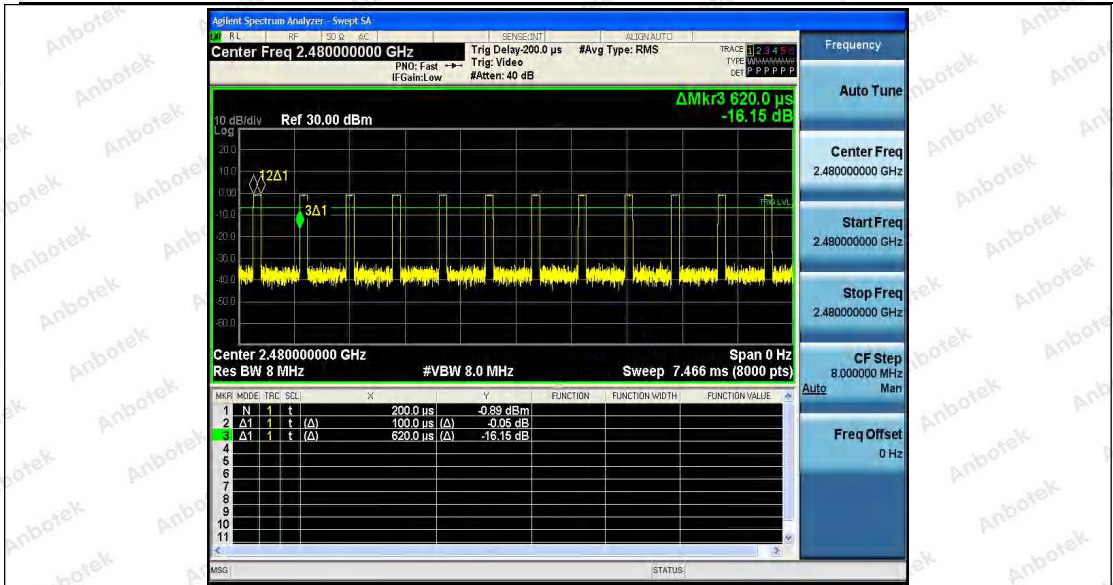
Agilent Spectrum Analyzer - Swept SA
RL RF 50 Ω AC SENSE:INT ALIGN AUTO
Center Freq 2.480000000 GHz
PNO: Fast IFGain:Low
Trig Delay-200.0 µs Trig: Video #Atten: 40 dB
#Avg Type: RMS
TRACE 1 2 3 4 5 6 TYPE WWWWWW DET P P P P P P

ΔMkr3 620.0 µs
-16.15 dB
10 dB/div Ref 30.00 dBm
Log
20.0
10.0
0.00
-10.0
-20.0
-30.0
-40.0
-50.0
-60.0
1 2Δ1
3Δ1
TRIG LVL

Center 2.480000000 GHz
Span 0 Hz
Res BW 8 MHz
#VBW 8.0 MHz
Sweep 7.466 ms (8000 pts)

| MKR | MODE | TRC | SCL | X | Y | FUNCTION | FUNCTION WIDTH | FUNCTION VALUE |
|---|---|---|---|---|---|---|---|---|
| 1 | N | 1 | t | 200.0 µs | -0.89 dBm | | | |
| 2 | Δ1 | 1 | t (Δ) | 100.0 µs (Δ) | -0.05 dB | | | |
| 3 | Δ1 | 1 | t (Δ) | 620.0 µs (Δ) | -16.15 dB | | | |
| 4 | | | | | | | | |
| 5 | | | | | | | | |
| 6 | | | | | | | | |
| 7 | | | | | | | | |
| 8 | | | | | | | | |
| 9 | | | | | | | | |
| 10 | | | | | | | | |
| 11 | | | | | | | | |

MSG STATUS

Frequency
Auto Tune
Center Freq
2.480000000 GHz
Start Freq
2.480000000 GHz
Stop Freq
2.480000000 GHz
CF Step
8.000000 MHz
Auto Man
Freq Offset
0 Hz

Anbotek